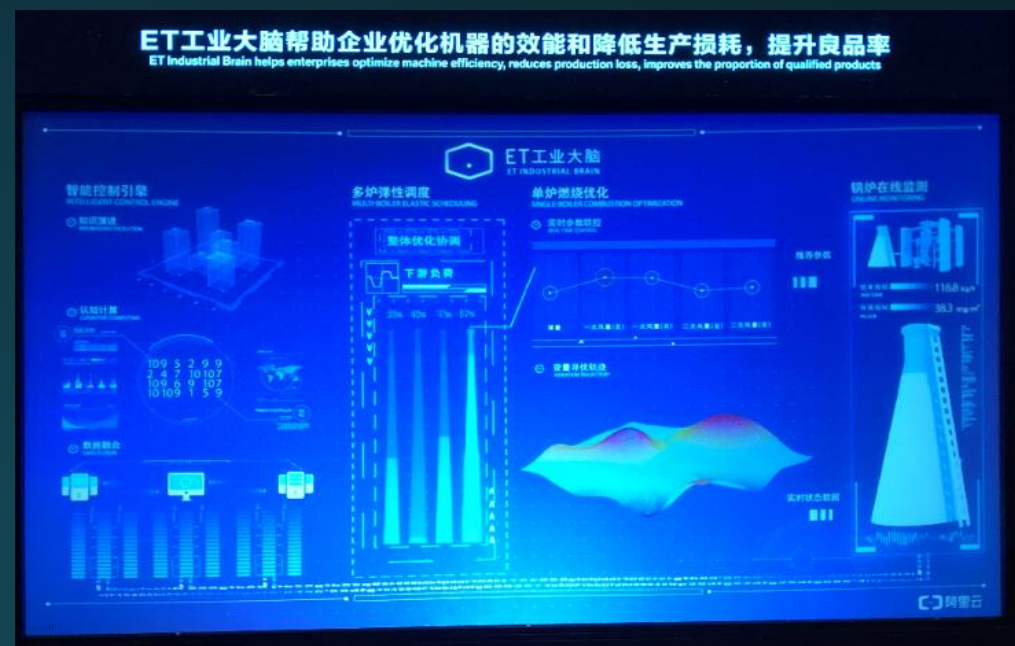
ET工业大脑帮助企业优化机器的效能和降低生产损耗，提升良品率
ET Industrial Brain helps enterprises optimize machine efficiency, reduces production loss, improves the proportion of qualified products

ET工业大脑
ET INDUSTRIAL BRAIN

智能控制引擎
INTELLIGENT CONTROL ENGINE

知识演进
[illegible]

认知计算
COGNITIVE COMPUTING

109 5 2 9 9
2 4 7 10 107
109 6 9 107
10 109 1 5 9

数据融合
DATA FUSION

多炉弹性调度
MULTI-BOILER ELASTIC SCHEDULING

整体优化协调

下游负荷

单炉燃烧优化
SINGLE BOILER COMBUSTION OPTIMIZATION

实时参数observe
REAL-TIME CONTROL

推荐参数

容量寻优轨迹
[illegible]

实时状态数据

锅炉在线监测
ONLINE MONITORING

116.8
38.3

阿里云